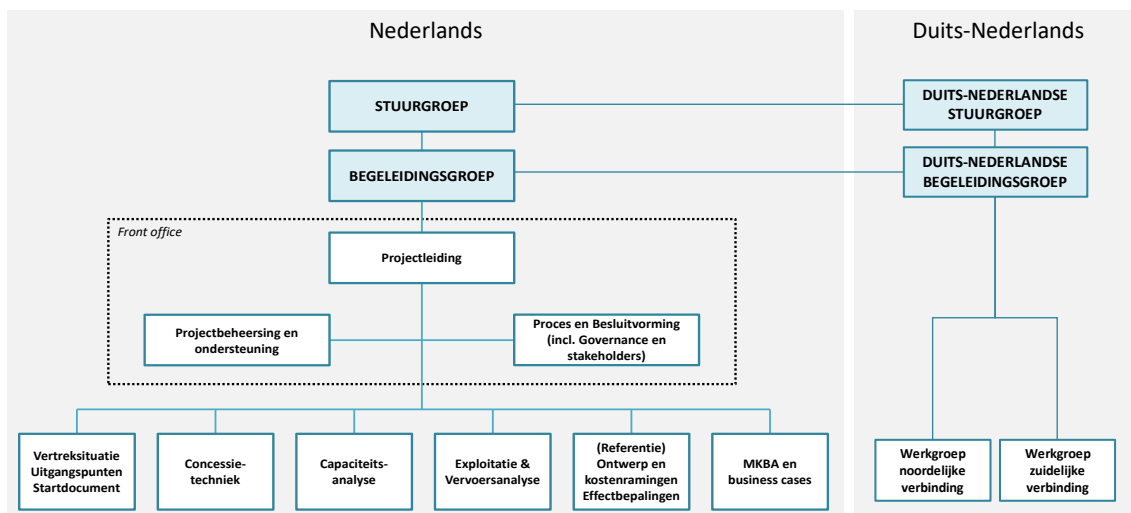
Nederlands

Duits-Nederlands

STUURGROEP

DUITS-NEDERLANDSE STUURGROEP

BEGELEIDINGSGROEP

DUITS-NEDERLANDSE BEGELEIDINGSGROEP

Front office

Projectleiding

Projectbeheersing en ondersteuning

Proces en Besluitvorming (incl. Governance en stakeholders)

Vertreksituatie Uitgangspunten Startdocument

Concessie-techniek

Capaciteits-analyse

Exploitatie & Vervoersanalyse

(Referentie) Ontwerp en kostenramingen Effectbepalingen

MKBA en business cases

Werkgroep noordelijke verbinding

Werkgroep zuidelijke verbinding